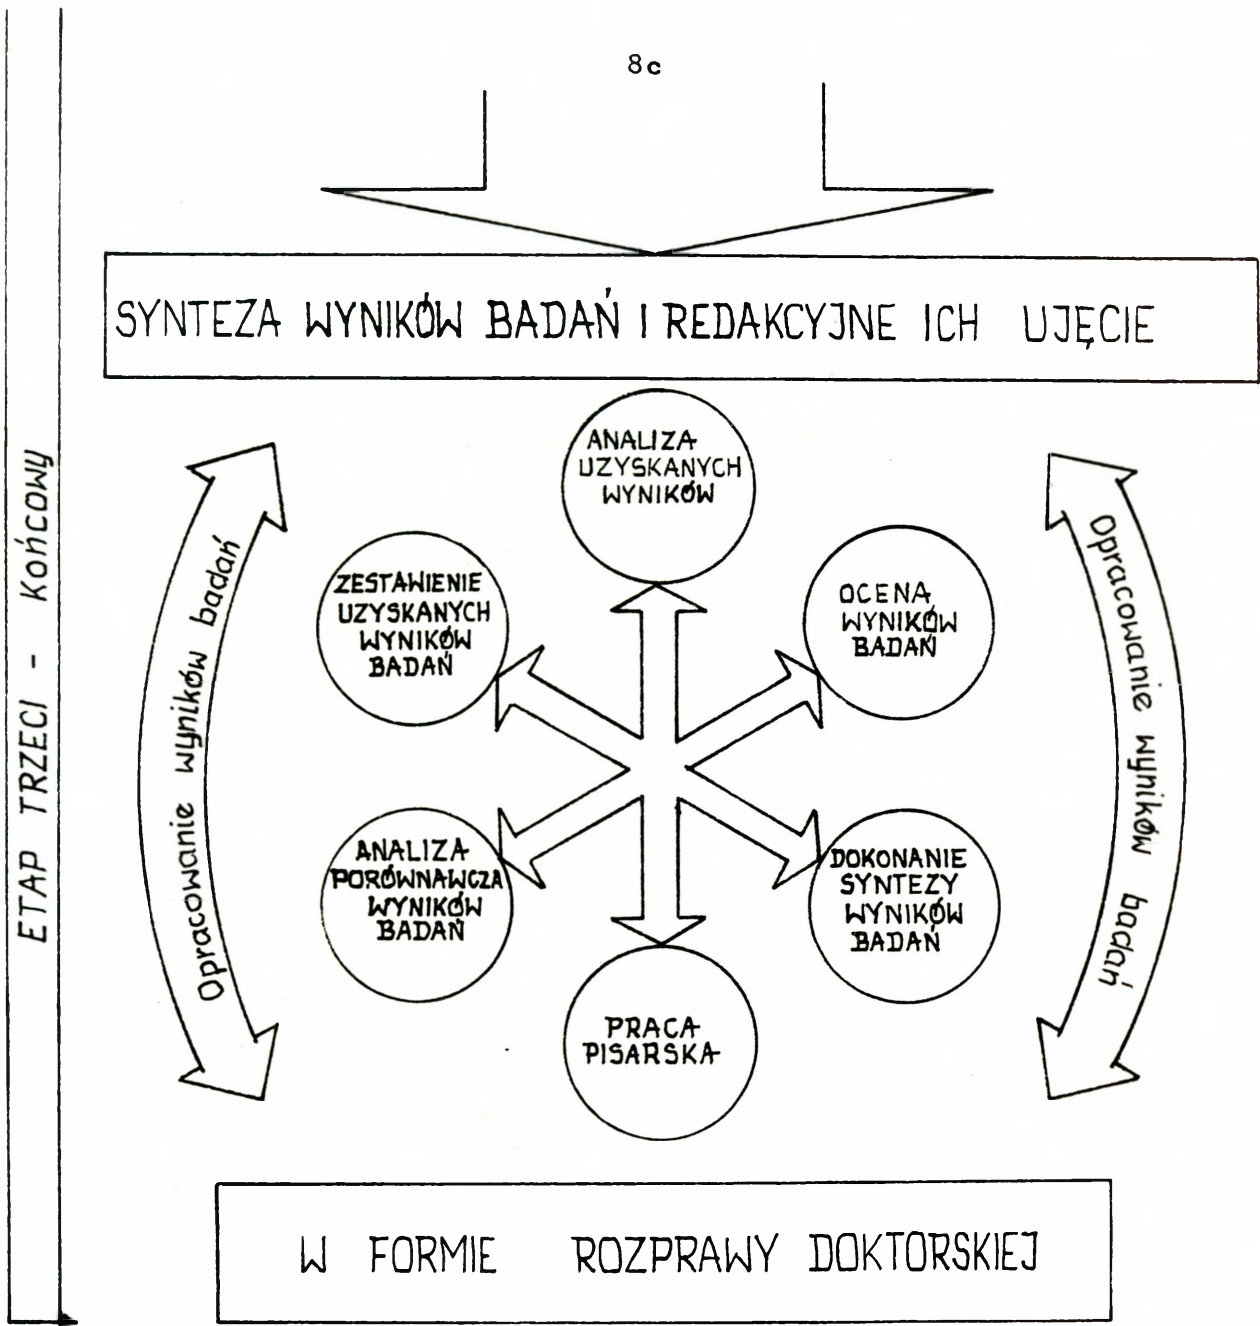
8c

ETAP TRZECI - Końcowy

SYNTEZA WYNIKÓW BADAŃ I REDAKCYJNE ICH UJĘCIE

Opracowanie wyników badań

ANALIZA UZYSKANYCH WYNIKÓW

ZESTAWIENIE UZYSKANYCH WYNIKÓW BADAŃ

OCENA WYNIKÓW BADAŃ

ANALIZA PORÓWNAWCZA WYNIKÓW BADAŃ

DOKONANIE SYNTEZY WYNIKÓW BADAŃ

PRACA PISARSKA

Opracowanie wyników badań

W FORMIE ROZPRAWY DOKTORSKIEJ